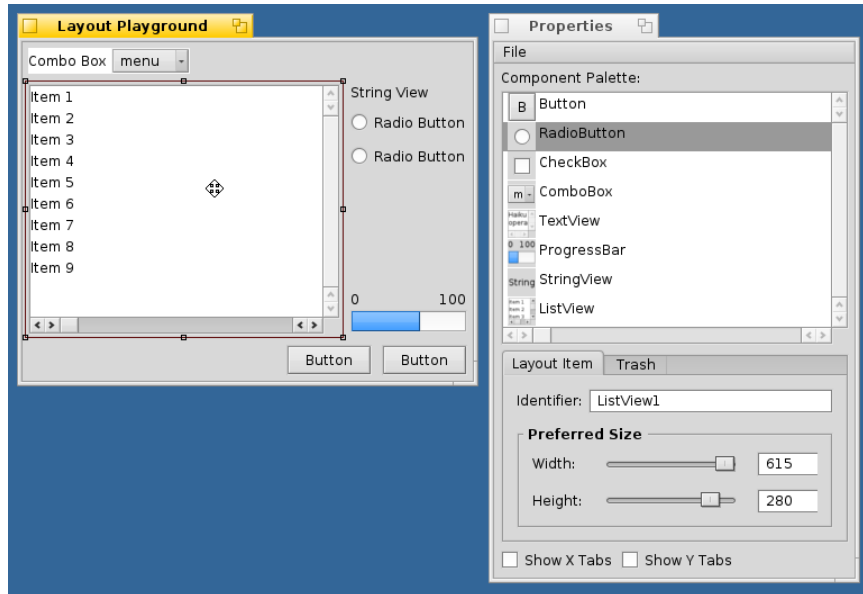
Layout Playground

Combo Box menu

Item 1
Item 2
Item 3
Item 4
Item 5
Item 6
Item 7
Item 8
Item 9

String View
Radio Button
Radio Button

0 100

Button Button

Properties

File

Component Palette:

B Button
RadioButton
CheckBox
m ComboBox
Haiku opera TextView
0 100 ProgressBar
String StringView
Item 1 Item 2 Item 3 ListView

Layout Item Trash

Identifier: ListView1

Preferred Size

Width: 615

Height: 280

Show X Tabs Show Y Tabs